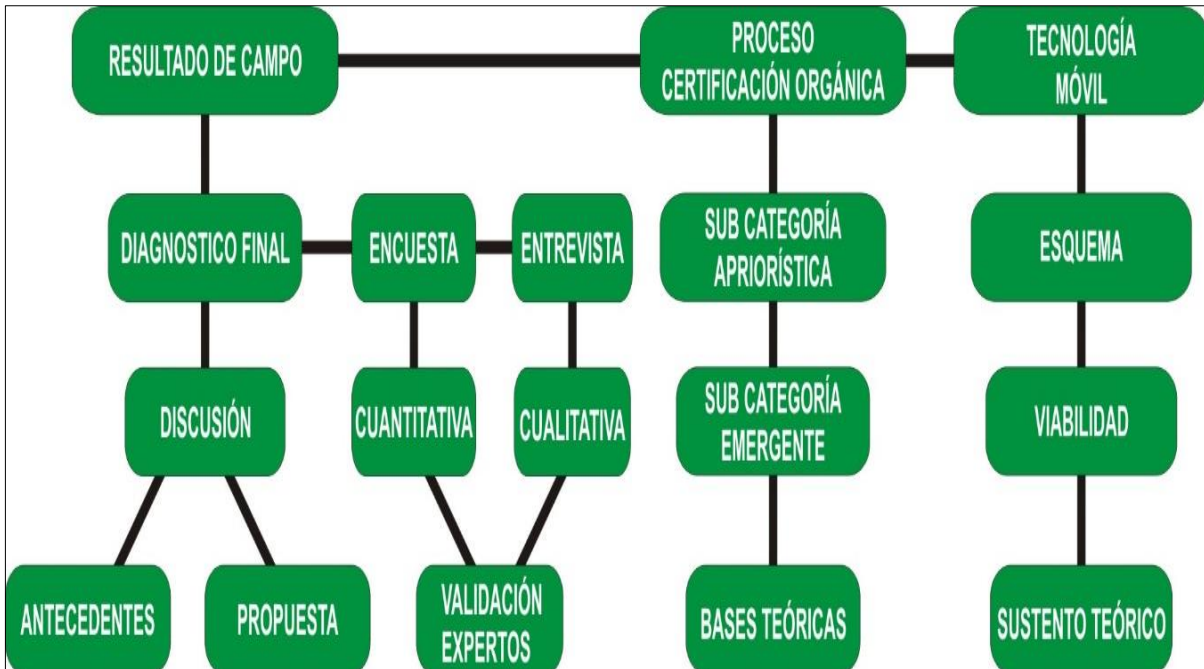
RESULTADO DE CAMPO

PROCESO CERTIFICACIÓN ORGÁNICA

TECNOLOGÍA MÓVIL

DIAGNOSTICO FINAL

ENCUESTA

ENTREVISTA

SUB CATEGORÍA APRIORÍSTICA

ESQUEMA

DISCUSIÓN

CUANTITATIVA

CUALITATIVA

SUB CATEGORÍA EMERGENTE

VIABILIDAD

ANTECEDENTES

PROPUESTA

VALIDACIÓN EXPERTOS

BASES TEÓRICAS

SUSTENTO TEÓRICO